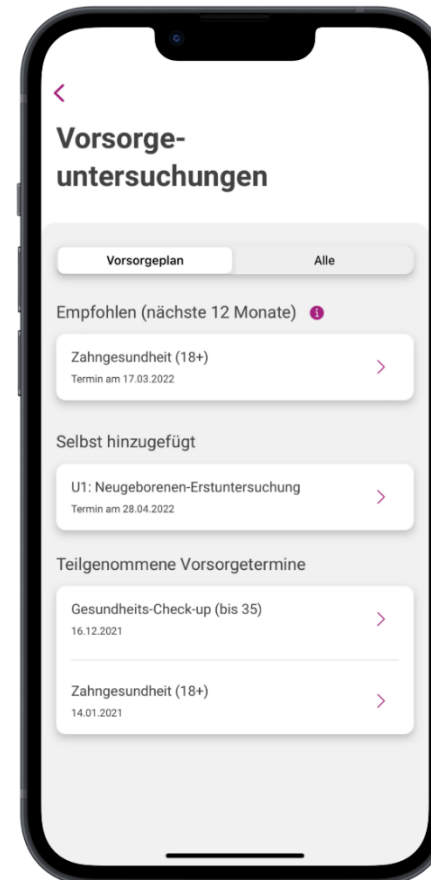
Vorsorgeuntersuchungen

Vorsorgeplan | Alle

Empfohlen (nächste 12 Monate)

Zahngesundheit (18+)
Termin am 17.03.2022

Selbst hinzugefügt

U1: Neugeborenen-Erstuntersuchung
Termin am 28.04.2022

Teilgenommene Vorsorgetermine

Gesundheits-Check-up (bis 35)
16.12.2021

Zahngesundheit (18+)
14.01.2021